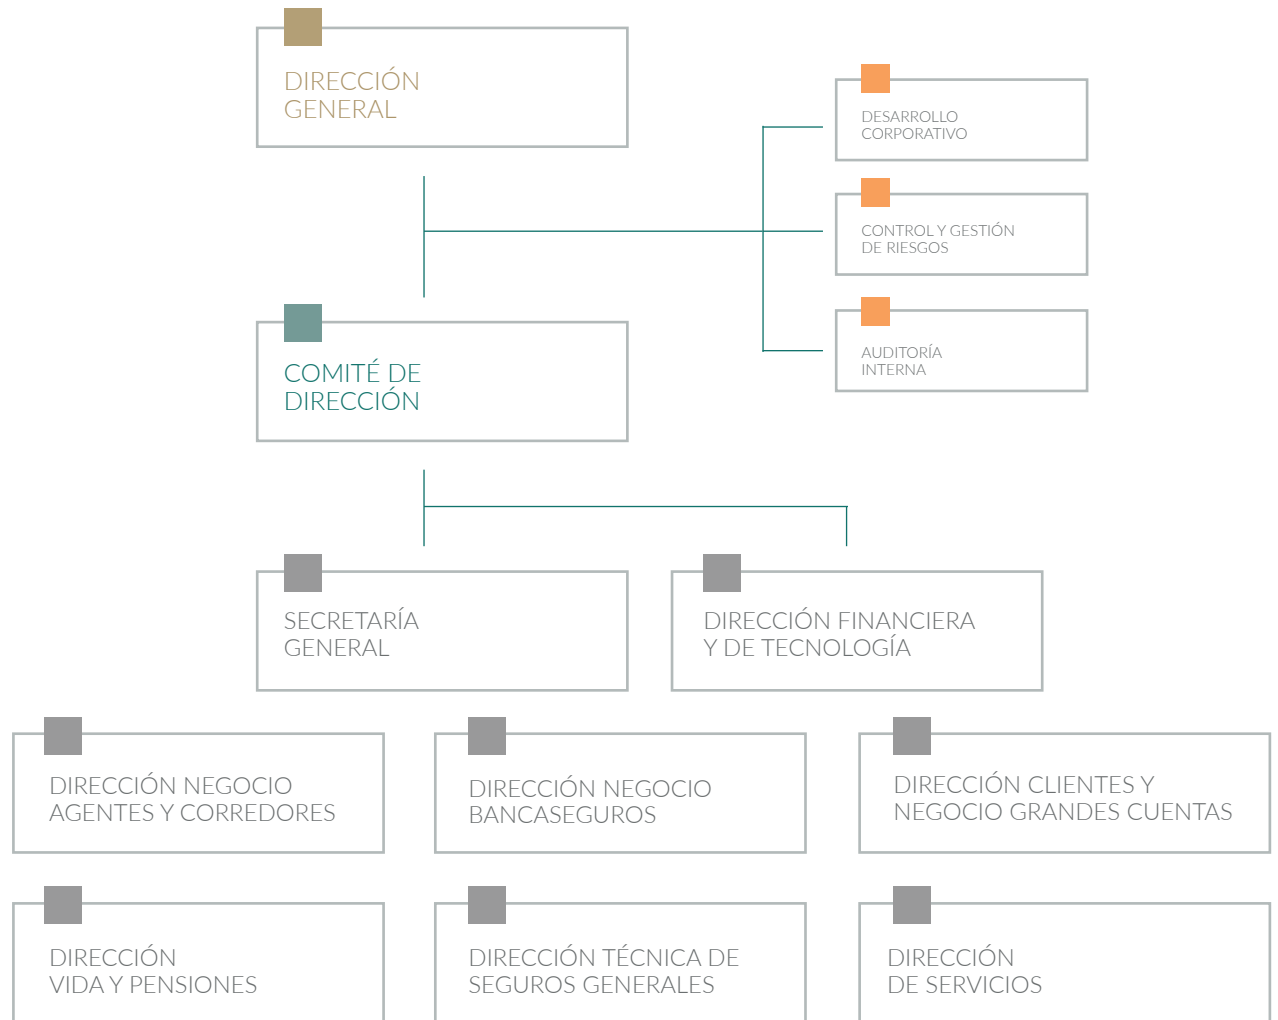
DIRECCIÓN GENERAL

DESARROLLO CORPORATIVO

CONTROL Y GESTIÓN DE RIESGOS

AUDITORÍA INTERNA

COMITÉ DE DIRECCIÓN

SECRETARÍA GENERAL

DIRECCIÓN FINANCIERA Y DE TECNOLOGÍA

DIRECCIÓN NEGOCIO AGENTES Y CORREDORES

DIRECCIÓN NEGOCIO BANCASEGUROS

DIRECCIÓN CLIENTES Y NEGOCIO GRANDES CUENTAS

DIRECCIÓN VIDA Y PENSIONES

DIRECCIÓN TÉCNICA DE SEGUROS GENERALES

DIRECCIÓN DE SERVICIOS